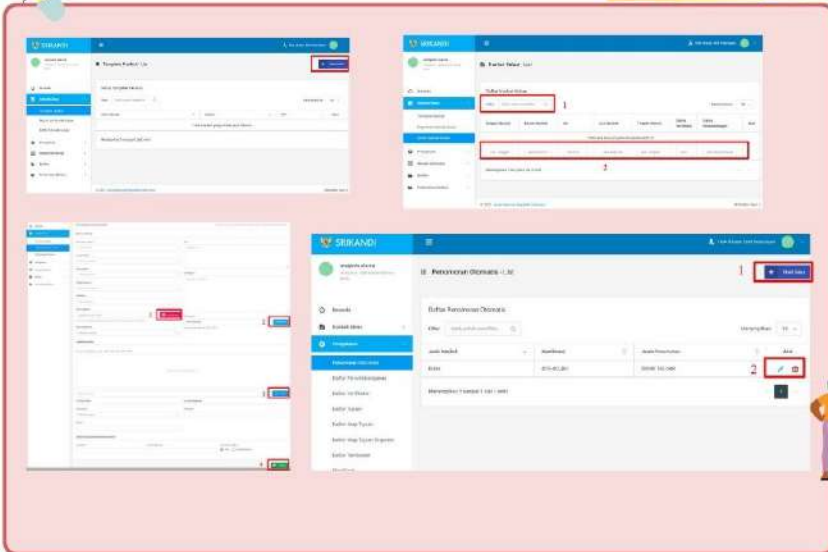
SRIKANDI

Penomoran Otomatis - List

Tambah Data

Beranda

Naskah Masuk

Pengaturan

Penomoran Otomatis

Daftar Penomoran Otomatis

Filter

Tampilkan Baris 10

Jenis Naskah

Klasifikasi

Pola Penomoran

Aksi

Menampilkan 1 sampai 1 dari 1 entri

1

2

1

2

3

4

1

2

3

1

2

Daftar Penandatangan

Daftar Tembusan